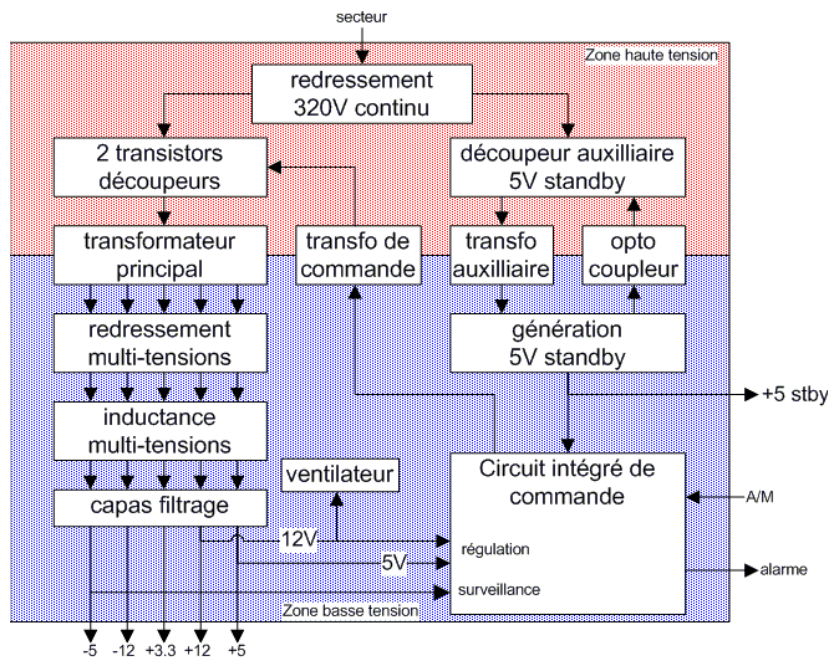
secteur

Zone haute tension

redressement 320V continu

2 transistors découpeurs

découpeur auxilliaire 5V standby

transformateur principal

transfo de commande

transfo auxilliaire

opto coupleur

redressement multi-tensions

génération 5V standby

+5 stby

inductance multi-tensions

ventilateur

Circuit intégré de commande

A/M

capas filtrage

12V

régulation

5V

alarme

surveillance

Zone basse tension

-5 -12 +3.3 +12 +5